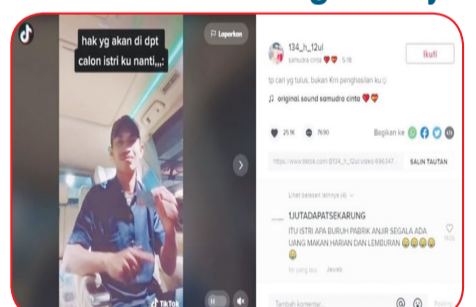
hak yg akan di dpt calon istri ku nanti,,,:

Laporkan

TikTok

134_h_12ul
samudra cinta ❤️❤️ · 5-16

Ikuti

tp cari yg tulus, bukan lihat penghasilan ku :)

♫ original sound samudra cinta ❤️❤️

25.1K 7690

Bagikan ke

https://www.tiktok.com/@134_h_12ul/video/696347...

SALIN TAUTAN

Lihat balasan lainnya (4)

1UTADAPATSEKARANG
ITU ISTRI APA BURUH PABRIK ANJIR SEGALA ADA UANG MAKAN HARIAN DAN LEMBURAN 😂😂😂😂

1h yang lalu Jawab

Tambah komentar...